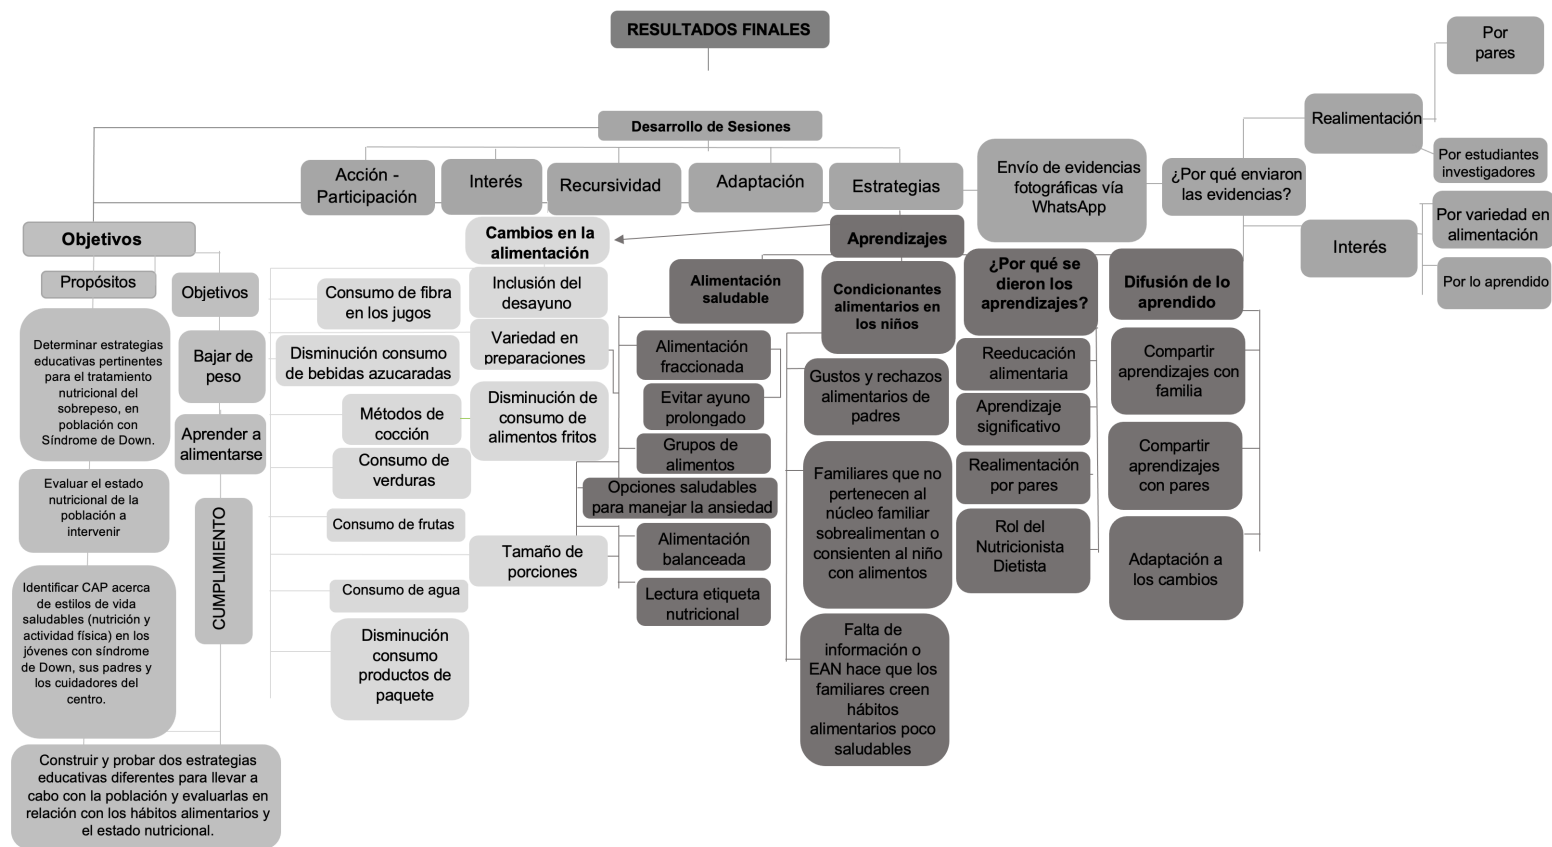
RESULTADOS FINALES

Desarrollo de Sesiones

Acción - Participación

Interés

Recursividad

Adaptación

Estrategias

Envío de evidencias fotográficas vía WhatsApp

¿Por qué enviaron las evidencias?

Realimentación

Por pares

Por estudiantes investigadores

Interés

Por variedad en alimentación

Por lo aprendido

Objetivos

Propósitos

Determinar estrategias educativas pertinentes para el tratamiento nutricional del sobrepeso, en población con Síndrome de Down.

Evaluar el estado nutricional de la población a intervenir

Identificar CAP acerca de estilos de vida saludables (nutrición y actividad física) en los jóvenes con síndrome de Down, sus padres y los cuidadores del centro.

Construir y probar dos estrategias educativas diferentes para llevar a cabo con la población y evaluarlas en relación con los hábitos alimentarios y el estado nutricional.

Objetivos

Bajar de peso

Aprender a alimentarse

CUMPLIMIENTO

Consumo de fibra en los jugos

Disminución consumo de bebidas azucaradas

Métodos de cocción

Consumo de verduras

Consumo de frutas

Consumo de agua

Disminución consumo productos de paquete

Cambios en la alimentación

Inclusión del desayuno

Variedad en preparaciones

Disminución de consumo de alimentos fritos

Tamaño de porciones

Aprendizajes

Alimentación saludable

Alimentación fraccionada

Evitar ayuno prolongado

Grupos de alimentos

Opciones saludables para manejar la ansiedad

Alimentación balanceada

Lectura etiqueta nutricional

Condicionantes alimentarios en los niños

Gustos y rechazos alimentarios de padres

Familiares que no pertenecen al núcleo familiar sobrealimentan o consienten al niño con alimentos

Falta de información o EAN hace que los familiares creen hábitos alimentarios poco saludables

¿Por qué se dieron los aprendizajes?

Reeducación alimentaria

Aprendizaje significativo

Realimentación por pares

Rol del Nutricionista Dietista

Difusión de lo aprendido

Compartir aprendizajes con familia

Compartir aprendizajes con pares

Adaptación a los cambios